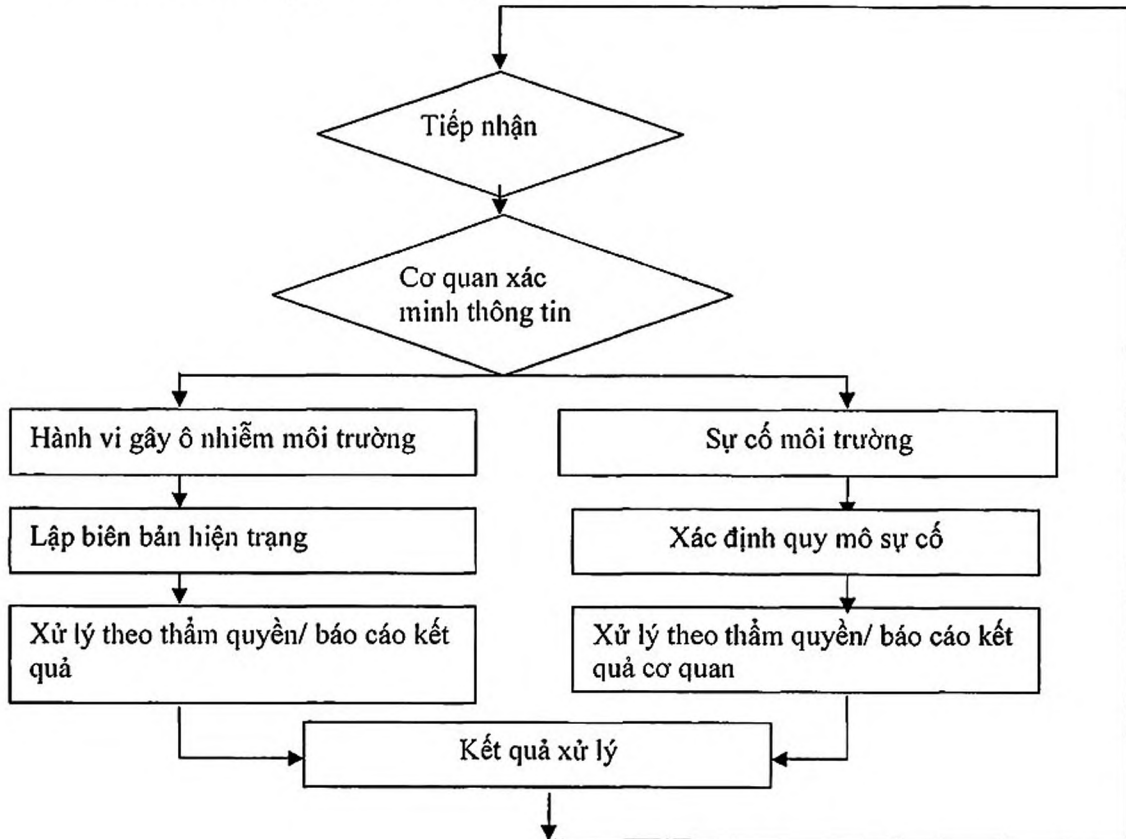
Tiếp nhận

Cơ quan xác minh thông tin

Hành vi gây ô nhiễm môi trường

Sự cố môi trường

Lập biên bản hiện trạng

Xác định quy mô sự cố

Xử lý theo thẩm quyền/ báo cáo kết quả

Xử lý theo thẩm quyền/ báo cáo kết quả cơ quan

Kết quả xử lý